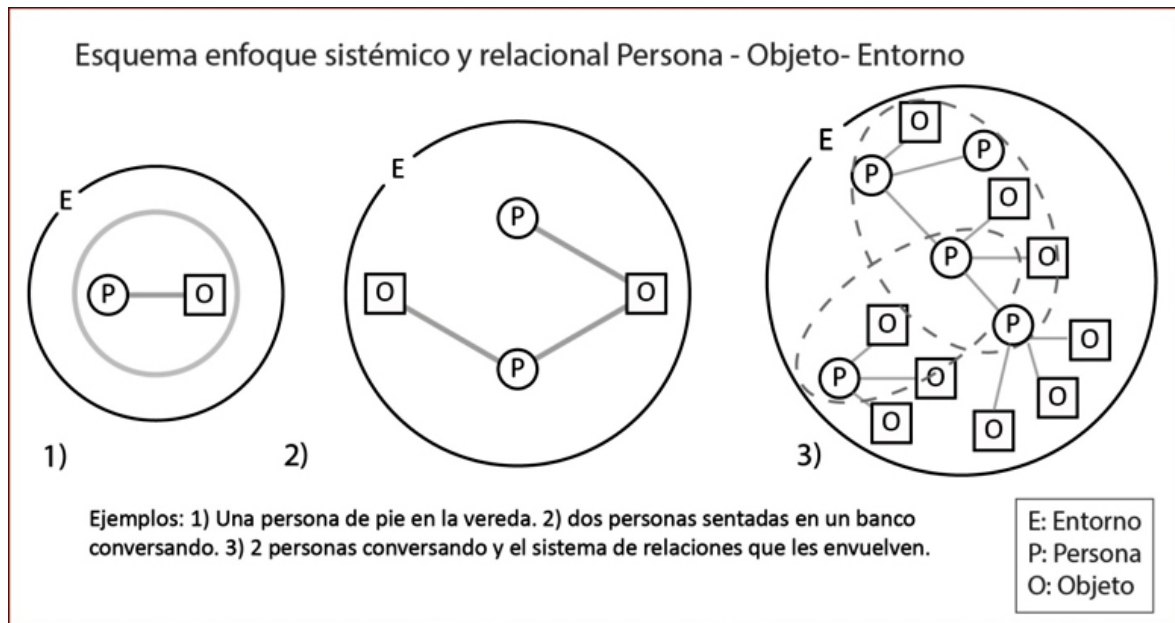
Esquema enfoque sistémico y relacional Persona - Objeto- Entorno

E

P O

1)

E

P

O O

P

2)

E

O

P P

O

P O

P O

O

P O

O

O O

O O

3)

Ejemplos: 1) Una persona de pie en la vereda. 2) dos personas sentadas en un banco conversando. 3) 2 personas conversando y el sistema de relaciones que les envuelven.

E: Entorno
P: Persona
O: Objeto